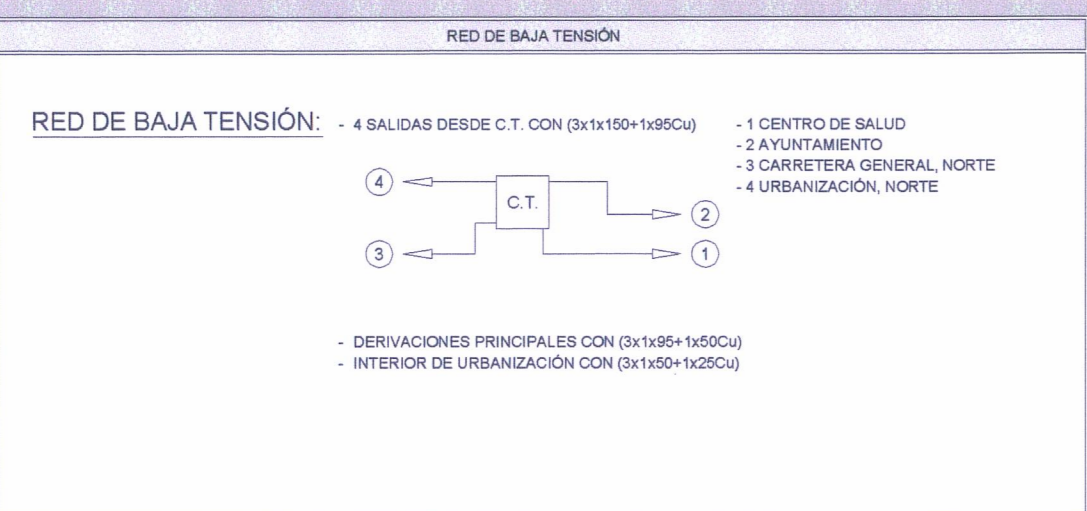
RED DE BAJA TENSIÓN

RED DE BAJA TENSIÓN: - 4 SALIDAS DESDE C.T. CON (3x1x150+1x95Cu)

- 1 CENTRO DE SALUD
- 2 AYUNTAMIENTO
- 3 CARRETERA GENERAL, NORTE
- 4 URBANIZACIÓN, NORTE

4
C.T.
2
3
1

- DERIVACIONES PRINCIPALES CON (3x1x95+1x50Cu)
- INTERIOR DE URBANIZACIÓN CON (3x1x50+1x25Cu)